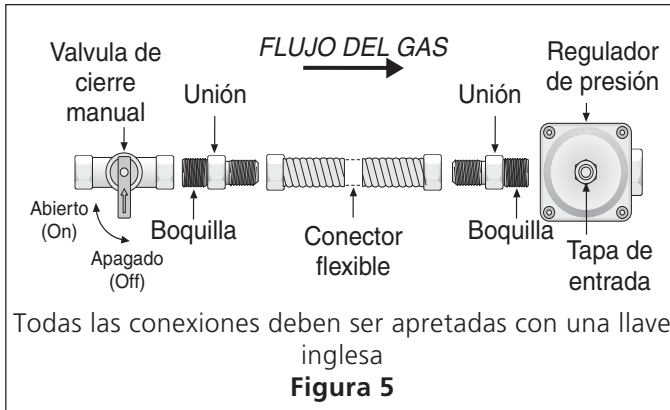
Valvula de cierre manual

FLUJO DEL GAS

Regulador de presión

Unión

Unión

Abierto (On)

Apagado (Off)

Boquilla

Conector flexible

Boquilla

Tapa de entrada

Todas las conexiones deben ser apretadas con una llave inglesa

**Figura 5**